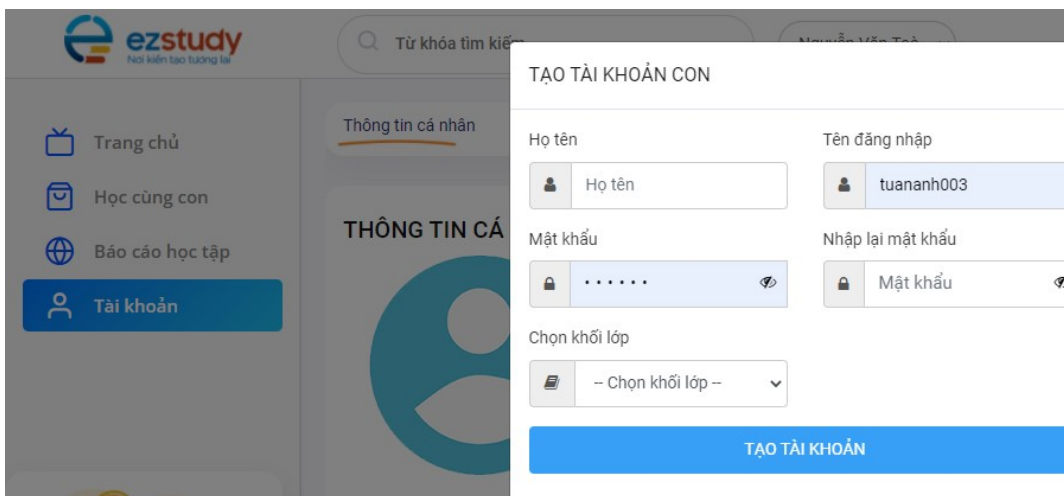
ezstudy
Nơi kiến tạo tương lai

Từ khóa tìm kiếm

Nguyễn Văn Toà

Trang chủ
Học cùng con
Báo cáo học tập
Tài khoản

Thông tin cá nhân

THÔNG TIN CÁ

TẠO TÀI KHOẢN CON

Họ tên
Họ tên

Tên đăng nhập
tuananh003

Mật khẩu
••••••

Nhập lại mật khẩu
Mật khẩu

Chọn khối lớp
-- Chọn khối lớp --

TẠO TÀI KHOẢN